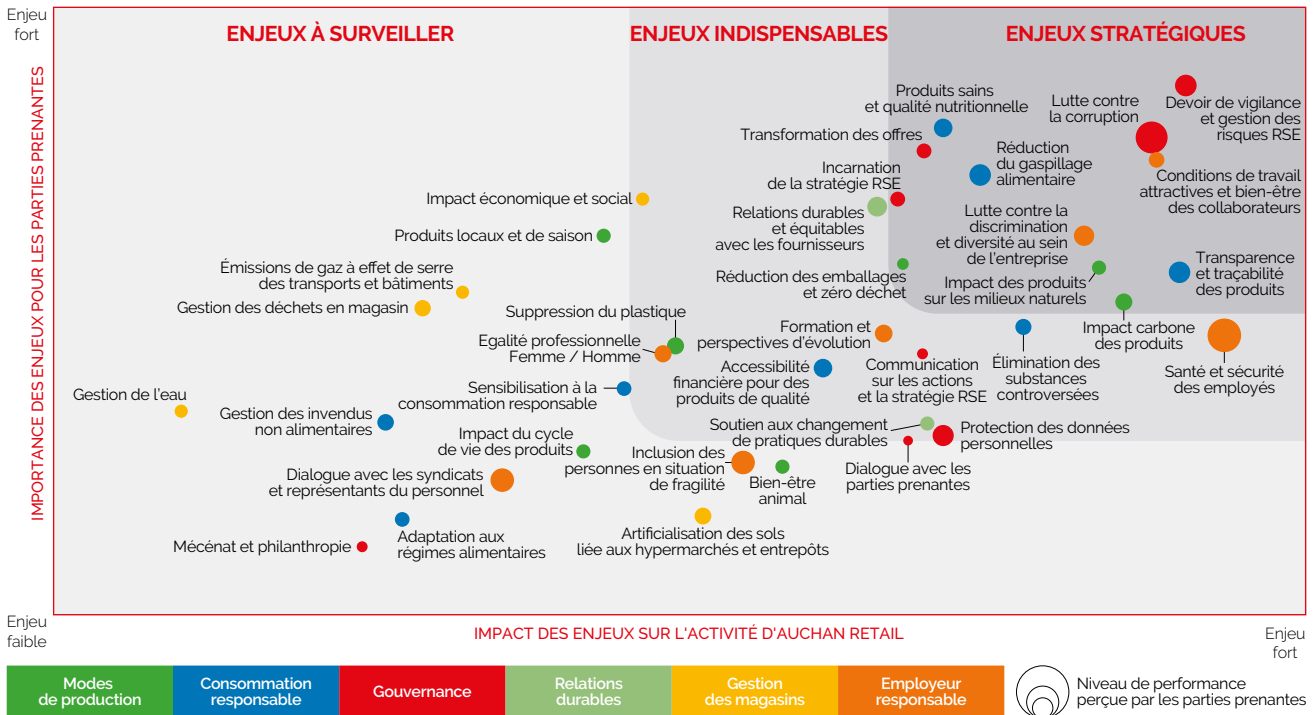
Enjeu fort

IMPORTANCE DES ENJEUX POUR LES PARTIES PRENANTES

ENJEUX À SURVEILLER

ENJEUX INDISPENSABLES

ENJEUX STRATÉGIQUES

Produits sains et qualité nutritionnelle

Lutte contre la corruption

Devoir de vigilance et gestion des risques RSE

Transformation des offres

Réduction du gaspillage alimentaire

Incarnation de la stratégie RSE

Conditions de travail attractives et bien-être des collaborateurs

Impact économique et social

Relations durables et équitables avec les fournisseurs

Lutte contre la discrimination et diversité au sein de l'entreprise

Produits locaux et de saison

Transparence et traçabilité des produits

Émissions de gaz à effet de serre des transports et bâtiments

Réduction des emballages et zéro déchet

Impact des produits sur les milieux naturels

Gestion des déchets en magasin

Suppression du plastique

Impact carbone des produits

Egalité professionnelle Femme / Homme

Formation et perspectives d'évolution

Accessibilité financière pour des produits de qualité

Communication sur les actions et la stratégie RSE

Élimination des substances controversées

Santé et sécurité des employés

Gestion de l'eau

Sensibilisation à la consommation responsable

Gestion des invendus non alimentaires

Soutien aux changement de pratiques durables

Protection des données personnelles

Impact du cycle de vie des produits

Inclusion des personnes en situation de fragilité

Dialogue avec les parties prenantes

Dialogue avec les syndicats et représentants du personnel

Bien-être animal

Artificialisation des sols liée aux hypermarchés et entrepôts

Adaptation aux régimes alimentaires

Mécénat et philanthropie

Enjeu faible

IMPACT DES ENJEUX SUR L'ACTIVITÉ D'AUCHAN RETAIL

Enjeu fort

Modes de production

Consommation responsable

Gouvernance

Relations durables

Gestion des magasins

Employeur responsable

Niveau de performance perçue par les parties prenantes